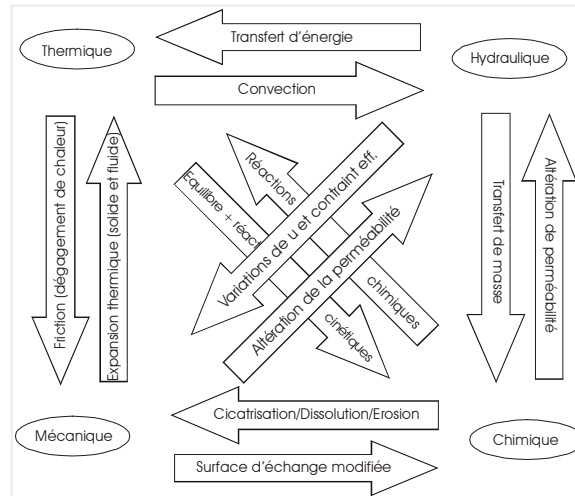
Thermique

Transfert d'énergie

Hydraulique

Convection

Friction (dégagement de chaleur)

Expansion thermique (solide et fluide)

Réactions

Equilibre + réact

Variations de u et contraint eff.

Altération de la perméabilité

chimiques

cinétiques

Transfert de masse

Altération de perméabilité

Cicatrisation/Dissolution/Erosion

Mécanique

Chimique

Surface d'échange modifiée